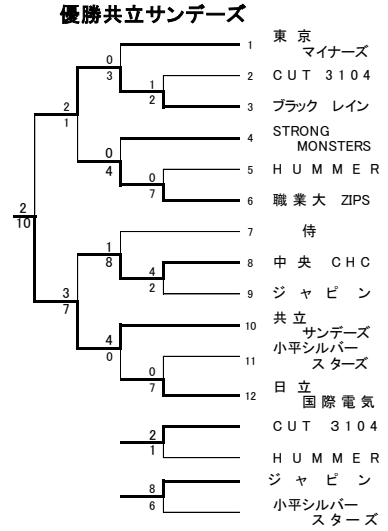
優勝共立サンデーズ

1 東京 マイナーズ
2 CUT 3104
3 ブラック レイン
4 STRONG MONSTERS
5 HUMMER
6 職業大 ZIPS
7 侍
8 中央 CHC
9 ジャピン
10 共立 サンデーズ
11 小平シルバースターズ
12 日立 国際電気

0
3
1
2
2
1
0
4
0
7
2
10
1
8
4
2
3
7
4
0
0
7

CUT 3104
HUMMER
2
1

ジャピン
小平シルバースターズ
8
6